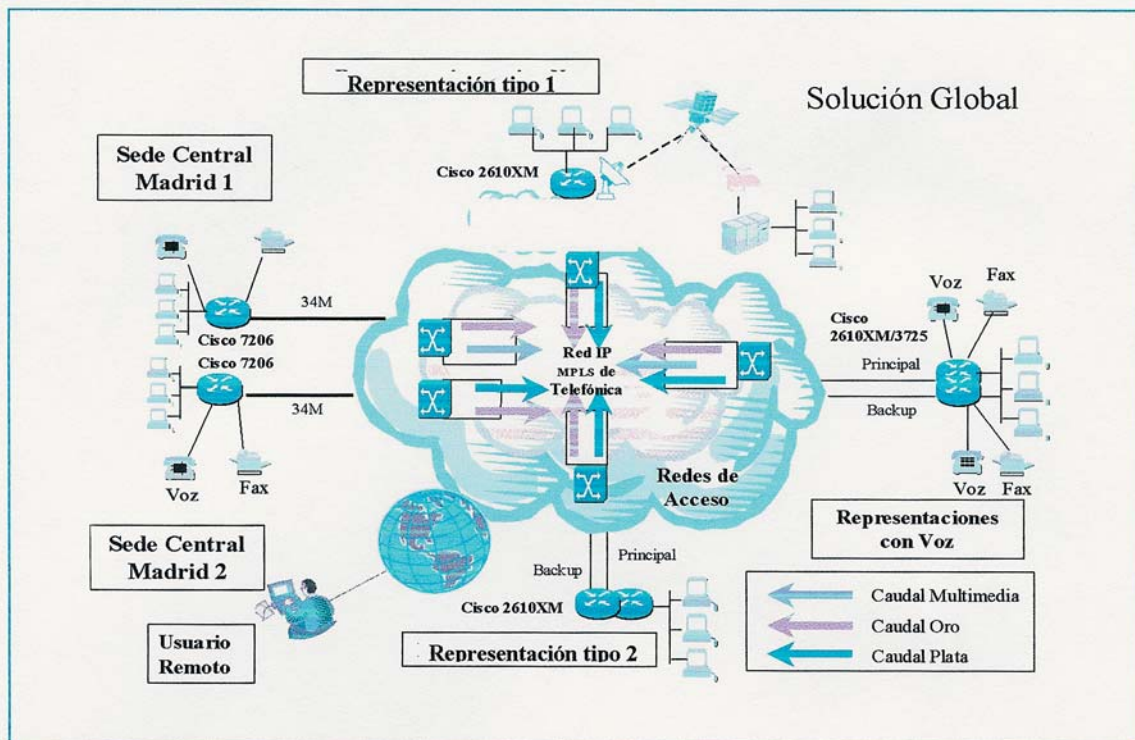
Representación tipo 1

Solución Global

Sede Central Madrid 1

Cisco 2610XM

Cisco 7206

34M

Cisco 7206

34M

Voz

Fax

Red IP MPLS de Telefónica

Voz

Fax

Cisco 2610XM/3725

Principal

Backup

Voz

Fax

Redes de Acceso

Sede Central Madrid 2

Representaciones con Voz

Principal

Backup

Cisco 2610XM

Usuario Remoto

Representación tipo 2

Caudal Multimedia

Caudal Oro

Caudal Plata